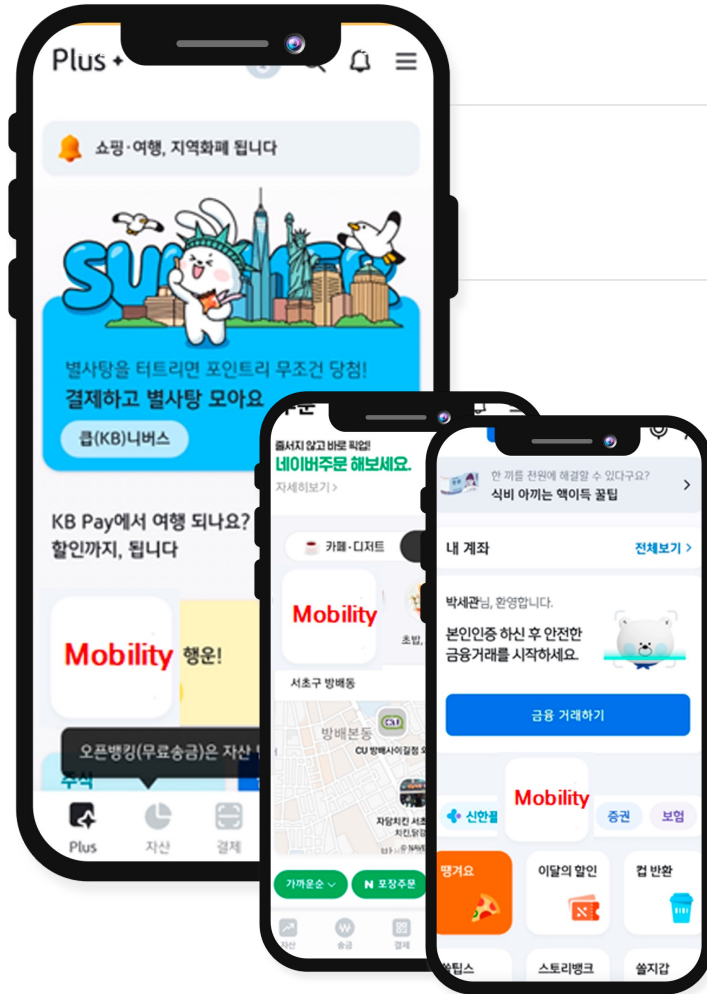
Plus +

쇼핑·여행, 지역화폐 됩니다

SUMMER

별사탕을 터트리면 포인트리 무조건 당첨!
결제하고 별사탕 모아요

큽(KB)니버스

KB Pay에서 여행 되나요?
할인까지, 됩니다

Mobility 행운!

오픈뱅킹(무료송금)은 자산 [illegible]

Plus 자산 결제

줄서지 않고 바로 픽업!
네이버주문 해보세요.
자세히보기 >

카페·디저트

Mobility

초밥, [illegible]

서초구 방배동

방배본동
CU 방배사이길점 외

자담치킨 서초 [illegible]
치킨,닭강 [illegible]

가까운순 ∨
N 포장주문

자산 송금 결제

한 끼를 천원에 해결할 수 있다구요?
식비 아끼는 핵이득 꿀팁

내 계좌
전체보기 >

박세관님, 환영합니다.
본인인증 하신 후 안전한 금융거래를 시작하세요.

금융 거래하기

신한필 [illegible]
Mobility
증권
보험

땡겨요
이달의 할인
컵 반환

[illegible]팁스
스토리뱅크
쏠지갑